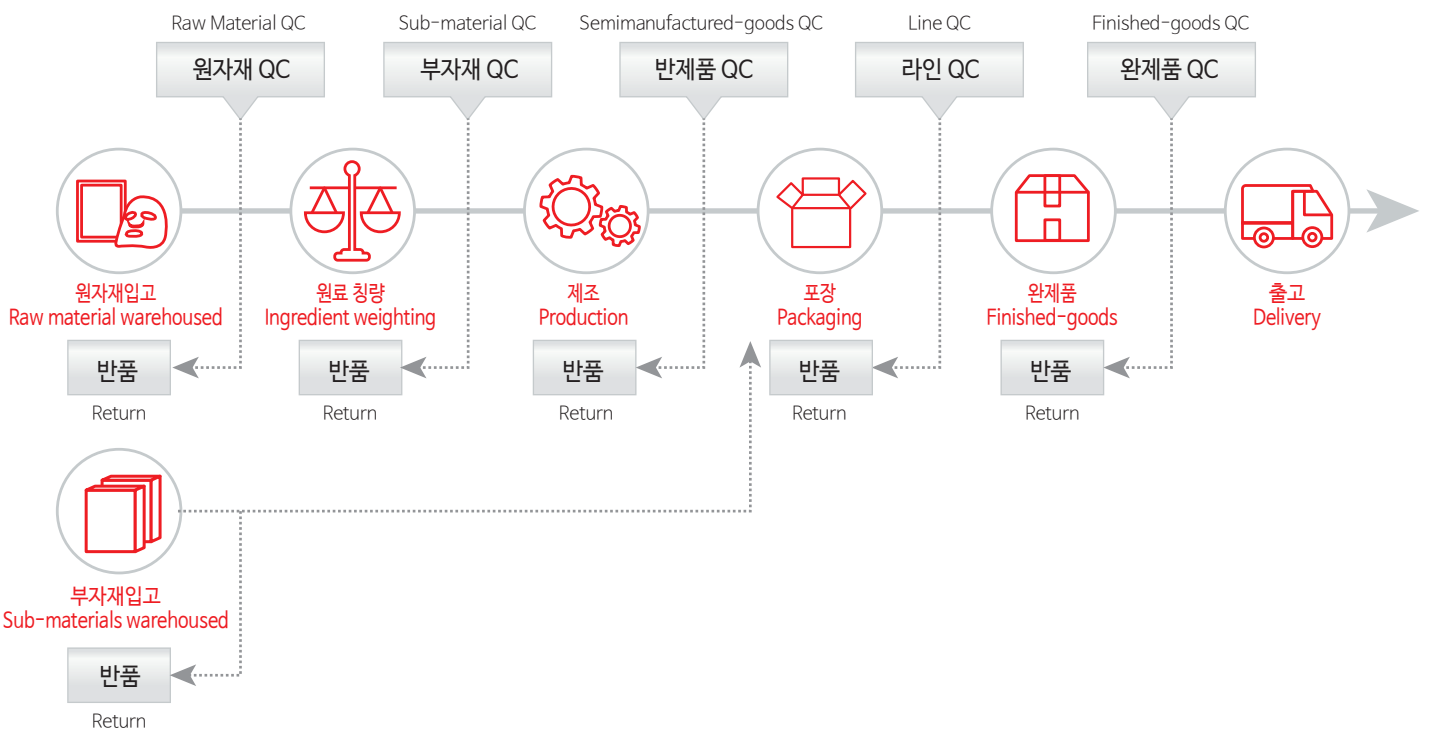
Raw Material QC
원자재 QC

Sub-material QC
부자재 QC

Semimanufactured-goods QC
반제품 QC

Line QC
라인 QC

Finished-goods QC
완제품 QC

원자재입고
Raw material warehoused

원료 칭량
Ingredient weighting

제조
Production

포장
Packaging

완제품
Finished-goods

출고
Delivery

반품
Return

반품
Return

반품
Return

반품
Return

반품
Return

부자재입고
Sub-materials warehoused

반품
Return